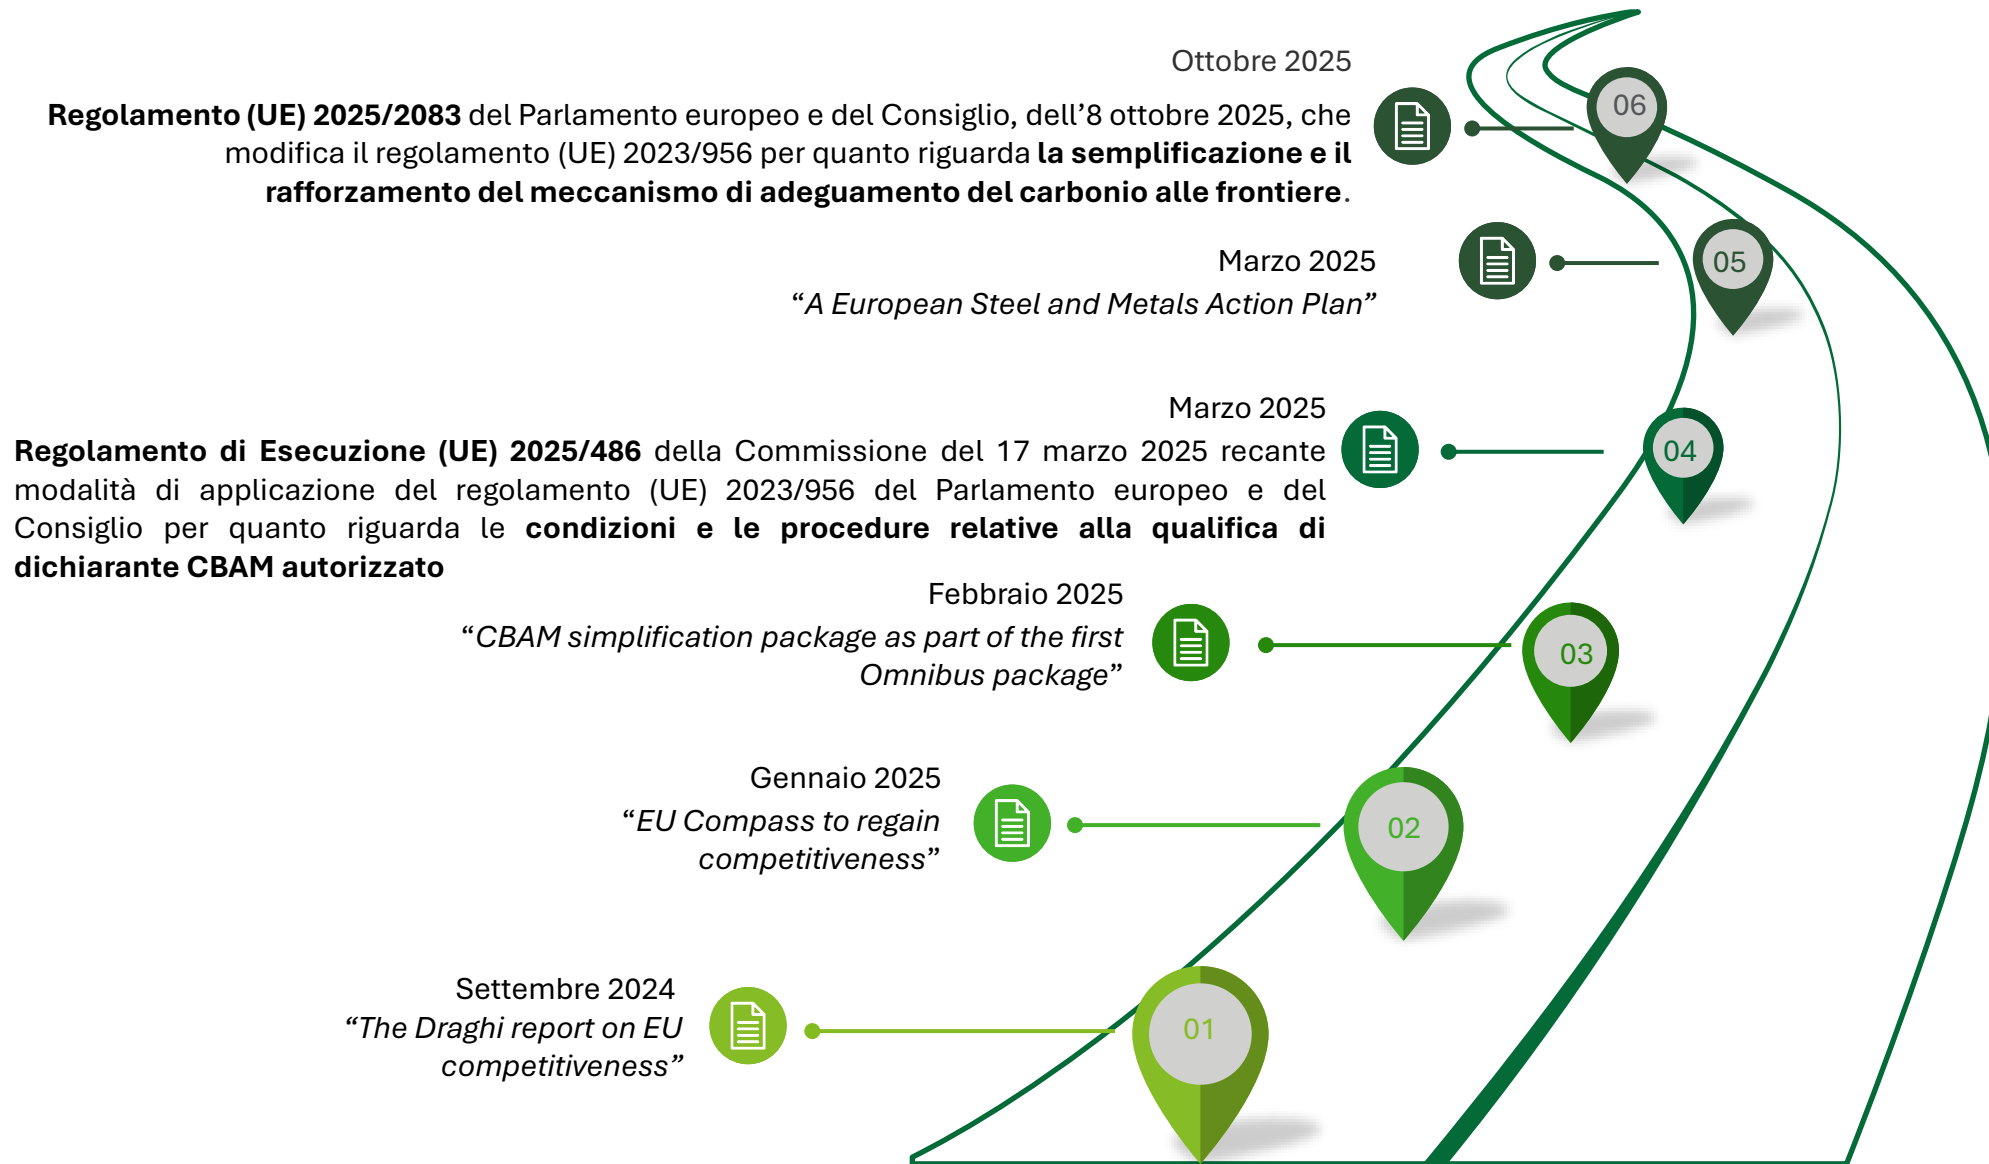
Ottobre 2025

**Regolamento (UE) 2025/2083** del Parlamento europeo e del Consiglio, dell'8 ottobre 2025, che modifica il regolamento (UE) 2023/956 per quanto riguarda **la semplificazione e il rafforzamento del meccanismo di adeguamento del carbonio alle frontiere**.

06

Marzo 2025

*"A European Steel and Metals Action Plan"*

05

Marzo 2025

**Regolamento di Esecuzione (UE) 2025/486** della Commissione del 17 marzo 2025 recante modalità di applicazione del regolamento (UE) 2023/956 del Parlamento europeo e del Consiglio per quanto riguarda le **condizioni e le procedure relative alla qualifica di dichiarante CBAM autorizzato**

04

Febbraio 2025

*"CBAM simplification package as part of the first Omnibus package"*

03

Gennaio 2025

*"EU Compass to regain competitiveness"*

02

Settembre 2024

*"The Draghi report on EU competitiveness"*

01